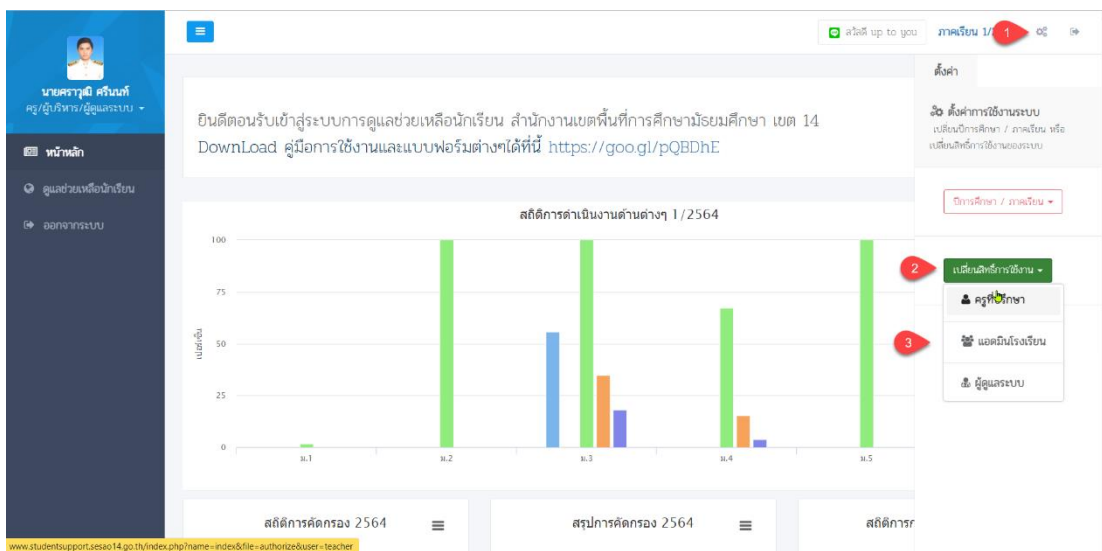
นายศราวุฒิ ศรีนนท์
ครู/ผู้บริหาร/ผู้ดูแลระบบ

หน้าหลัก

ดูแลช่วยเหลือนักเรียน

ออกจากระบบ

สวัสดี up to you ภาคเรียน 1/

1

ตั้งค่า

ตั้งค่าการใช้งานระบบ
เปลี่ยนปีการศึกษา / ภาคเรียน หรือ เปลี่ยนสิทธิ์การใช้งานของระบบ

ปีการศึกษา / ภาคเรียน

2

เปลี่ยนสิทธิ์การใช้งาน

ครูที่ปรึกษา

3

แอดมินโรงเรียน

ผู้ดูแลระบบ

ยินดีตอนรับเข้าสู่ระบบการดูแลช่วยเหลือนักเรียน สำนักงานเขตพื้นที่การศึกษามัธยมศึกษา เขต 14
DownLoad คู่มือการใช้งานและแบบฟอร์มต่างๆได้ที่นี้ https://goo.gl/pQBDhE

สถิติการดำเนินงานด้านต่างๆ 1/2564

100
75
50
25
0

เปอร์เซ็น

ม.1
ม.2
ม.3
ม.4
ม.5

สถิติการคัดกรอง 2564

สรุปการคัดกรอง 2564

สถิติการ

www.studentsupport.sesao14.go.th/index.php?name=index&file=authorize&user=teacher